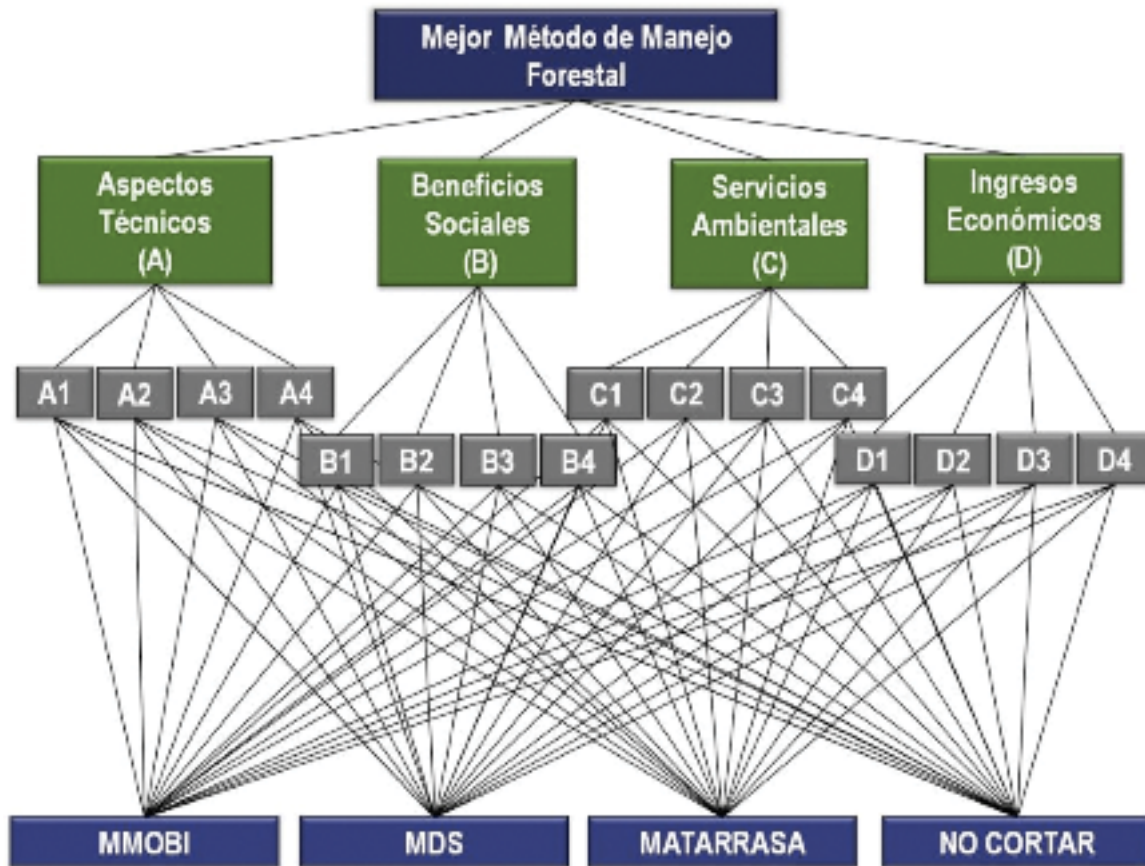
Mejor Método de Manejo Forestal

Aspectos Técnicos (A)

Beneficios Sociales (B)

Servicios Ambientales (C)

Ingresos Económicos (D)

A1 A2 A3 A4

C1 C2 C3 C4

B1 B2 B3 B4

D1 D2 D3 D4

MMOBI

MDS

MATARRASA

NO CORTAR